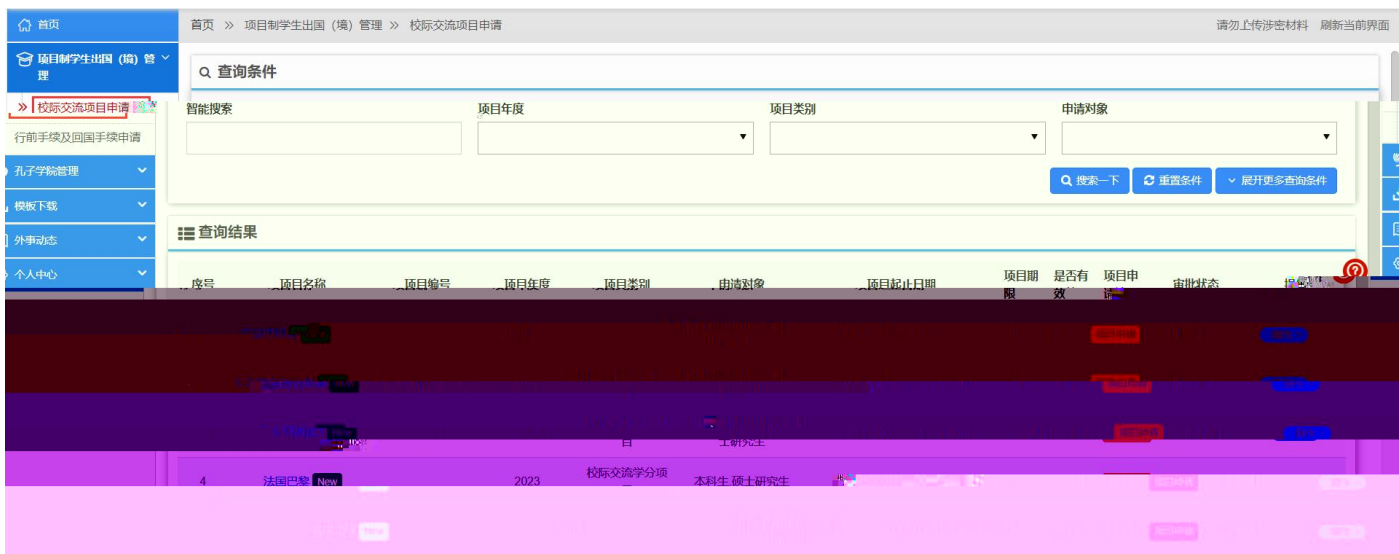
首页

项目制学生出国（境）管理

» 校际交流项目申请

行前手续及回国手续申请

孔子学院管理

模板下载

外事动态

个人中心

首页 » 项目制学生出国（境）管理 » 校际交流项目申请

请勿上传涉密材料 刷新当前界面

查询条件

智能搜索

项目年度

项目类别

申请对象

搜索一下 重置条件 展开更多查询条件

查询结果

| 序号 | 项目名称 | 项目编号 | 项目年度 | 项目类别 | 申请对象 | 项目起止日期 | 项目期限 | 是否有效 | 项目申请 | 审批状态 | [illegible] |
|---|---|---|---|---|---|---|---|---|---|---|---|
| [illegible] | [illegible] New | | | | | | | | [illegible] | | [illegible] |
| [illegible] | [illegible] New | | | | | | | | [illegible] | | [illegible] |
| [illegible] | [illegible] New | | | 目 | 士研究生 | | | | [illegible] | | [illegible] |
| 4 | 法国巴黎 New | | 2023 | 校际交流学分项 | 本科生,硕士研究生 | | | | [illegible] | | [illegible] |
| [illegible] | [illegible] New | | | | | | | | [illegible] | | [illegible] |